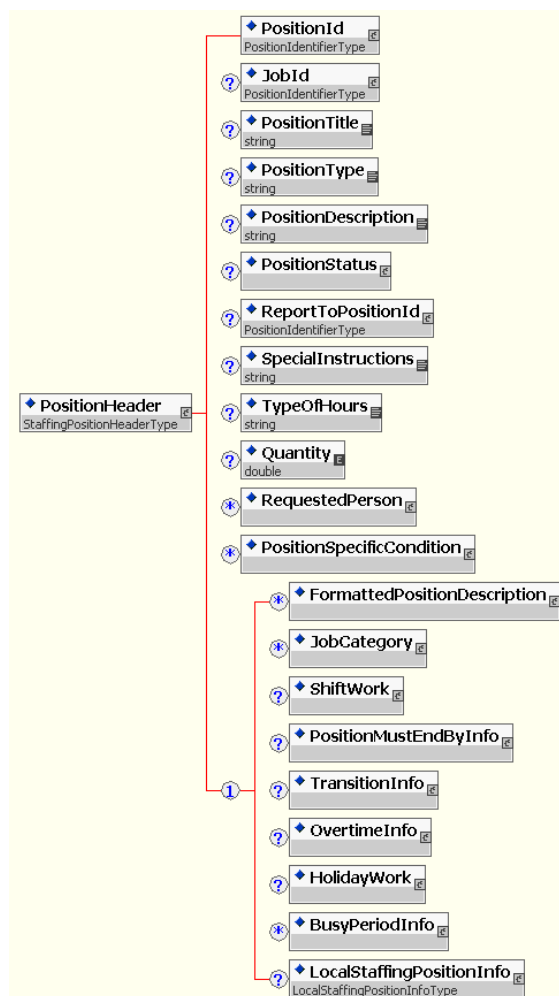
PositionHeader
StaffingPositionHeaderType

PositionId
PositionIdentifierType

JobId
PositionIdentifierType

PositionTitle
string

PositionType
string

PositionDescription
string

PositionStatus

ReportToPositionId
PositionIdentifierType

SpecialInstructions
string

TypeOfHours
string

Quantity
double

RequestedPerson

PositionSpecificCondition

1

FormattedPositionDescription

JobCategory

ShiftWork

PositionMustEndByInfo

TransitionInfo

OvertimeInfo

HolidayWork

BusyPeriodInfo

LocalStaffingPositionInfo
LocalStaffingPositionInfoType